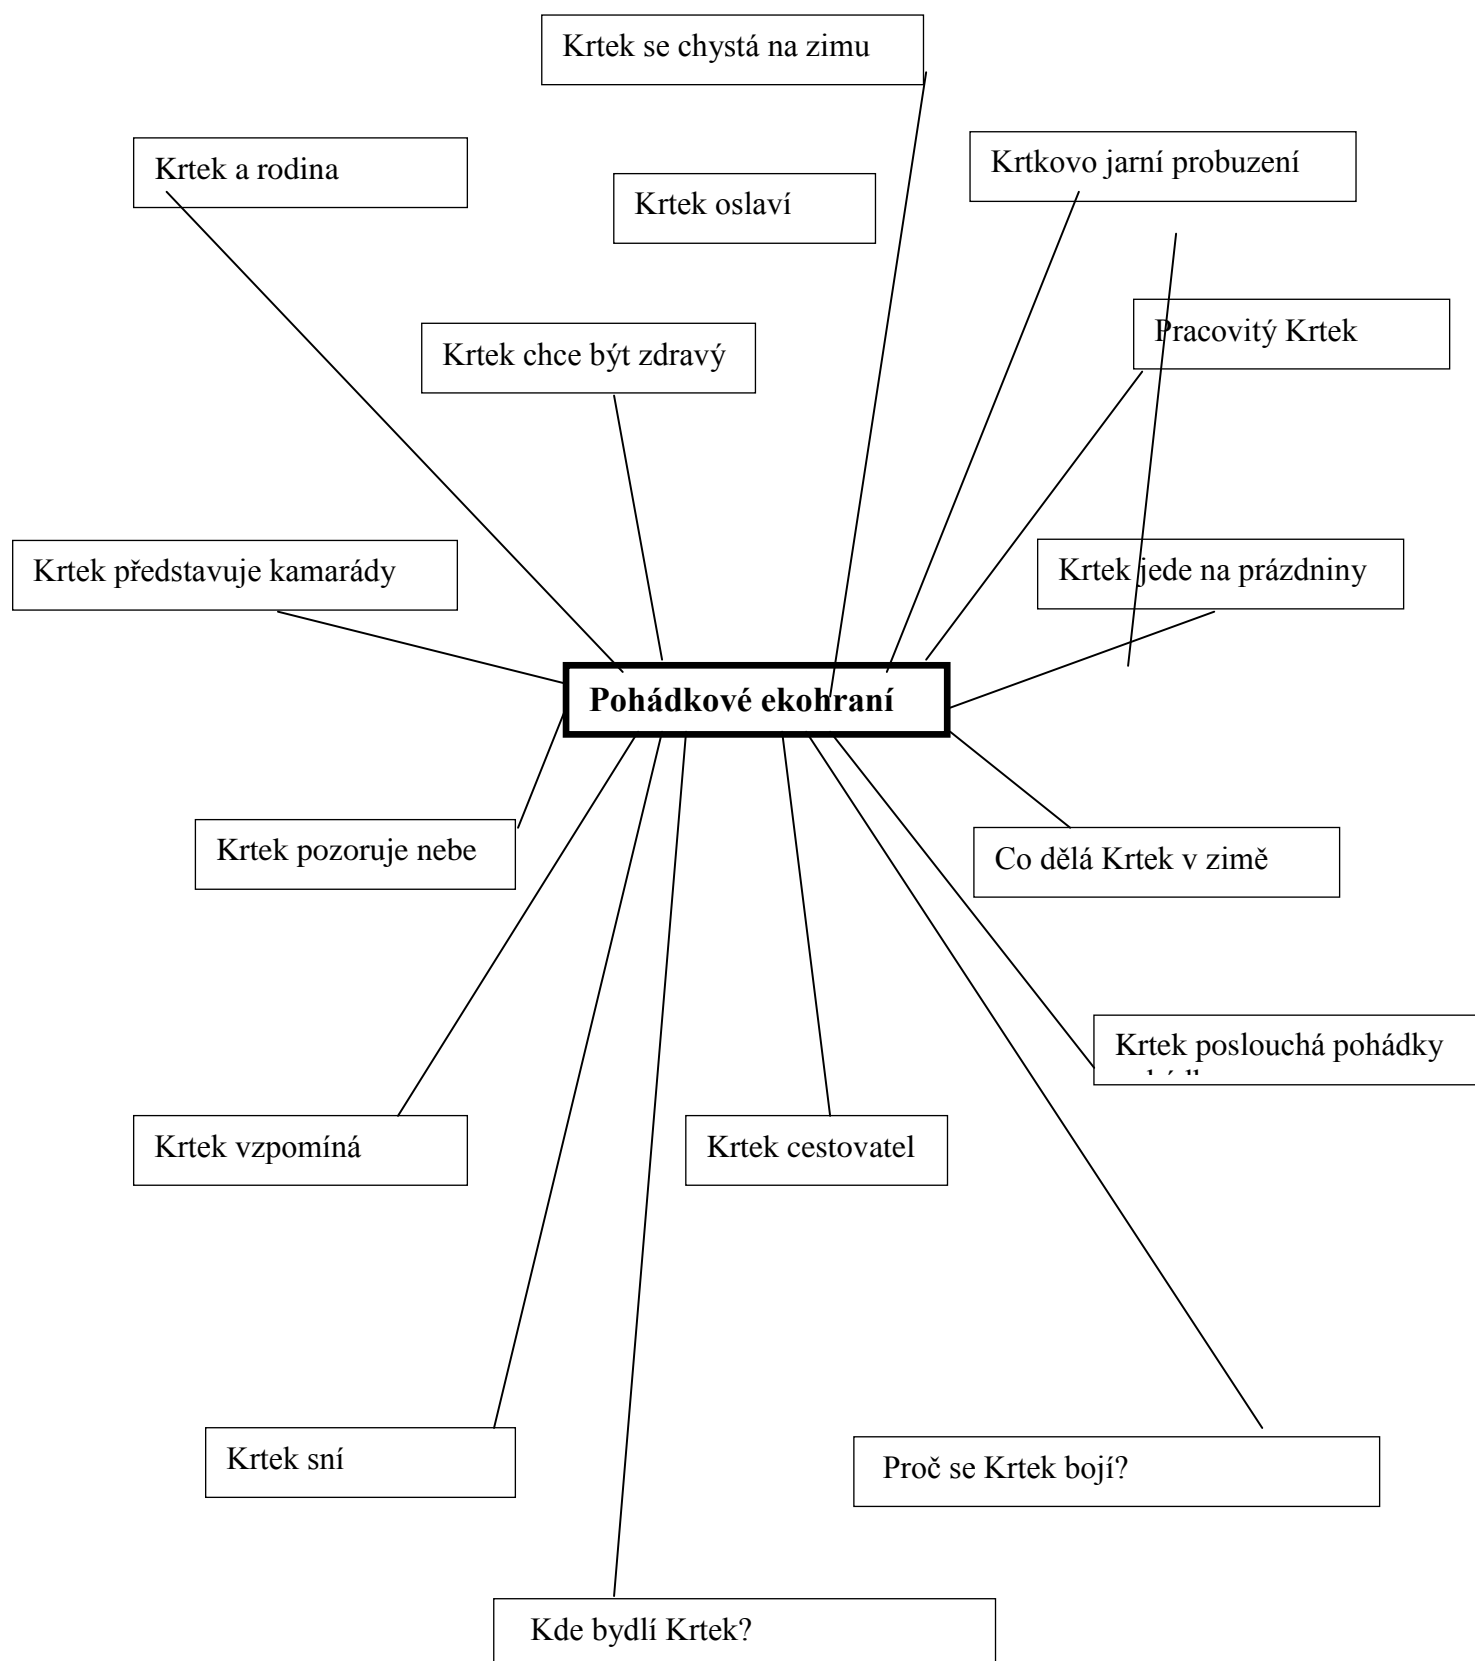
Krtek se chystá na zimu

Krtek a rodina

Krtek oslaví

Krtkovo jarní probuzení

Krtek chce být zdravý

Pracovitý Krtek

Krtek představuje kamarády

Krtek jede na prázdniny

Pohádkové ekohraní

Krtek pozoruje nebe

Co dělá Krtek v zimě

Krtek poslouchá pohádky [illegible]

Krtek vzpomíná

Krtek cestovatel

Krtek sní

Proč se Krtek bojí?

Kde bydlí Krtek?